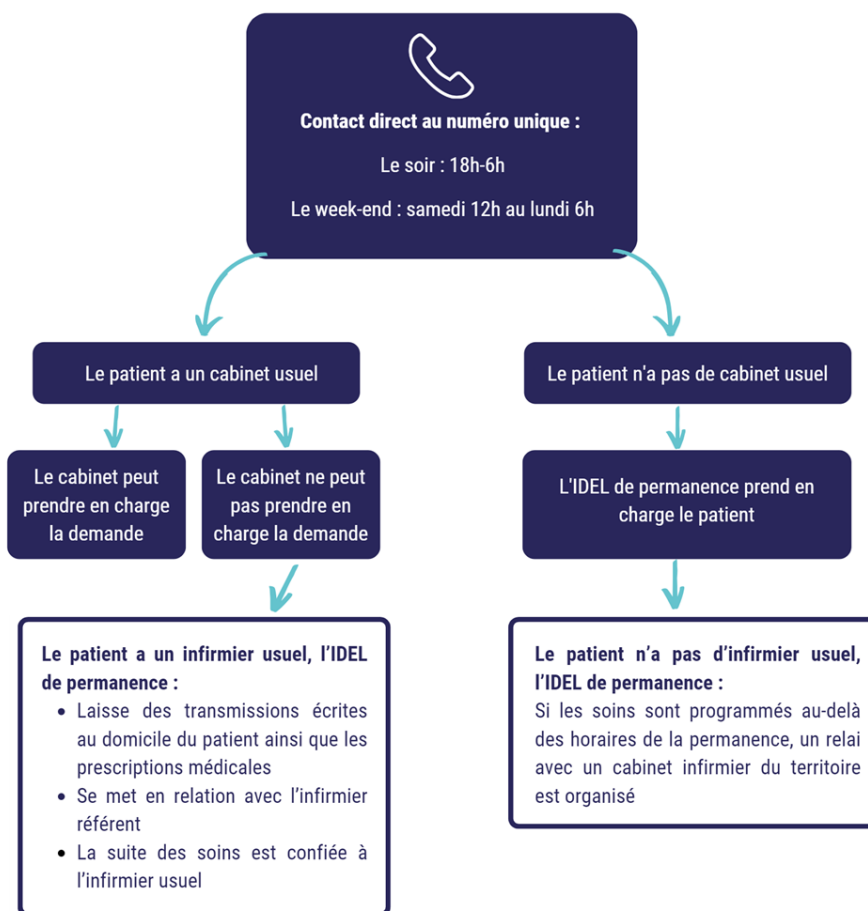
Contact direct au numéro unique :

Le soir : 18h-6h

Le week-end : samedi 12h au lundi 6h

Le patient a un cabinet usuel

Le patient n'a pas de cabinet usuel

Le cabinet peut prendre en charge la demande

Le cabinet ne peut pas prendre en charge la demande

L'IDEL de permanence prend en charge le patient

Le patient a un infirmier usuel, l'IDEL de permanence :
- Laisse des transmissions écrites au domicile du patient ainsi que les prescriptions médicales
- Se met en relation avec l'infirmier référent
- La suite des soins est confiée à l'infirmier usuel

Le patient n'a pas d'infirmier usuel, l'IDEL de permanence :
Si les soins sont programmés au-delà des horaires de la permanence, un relai avec un cabinet infirmier du territoire est organisé